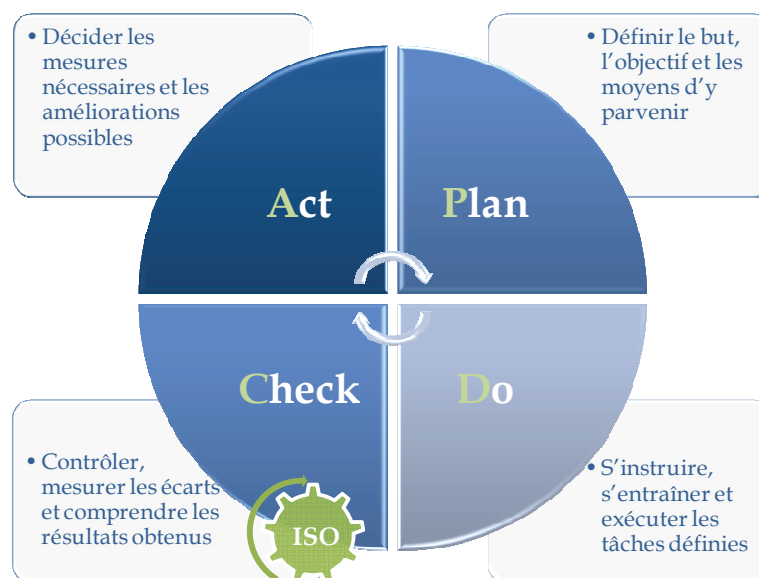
• Décider les mesures nécessaires et les améliorations possibles

• Définir le but, l'objectif et les moyens d'y parvenir

Act

Plan

Check

Do

• Contrôler, mesurer les écarts et comprendre les résultats obtenus

ISO

• S'instruire, s'entraîner et exécuter les tâches définies